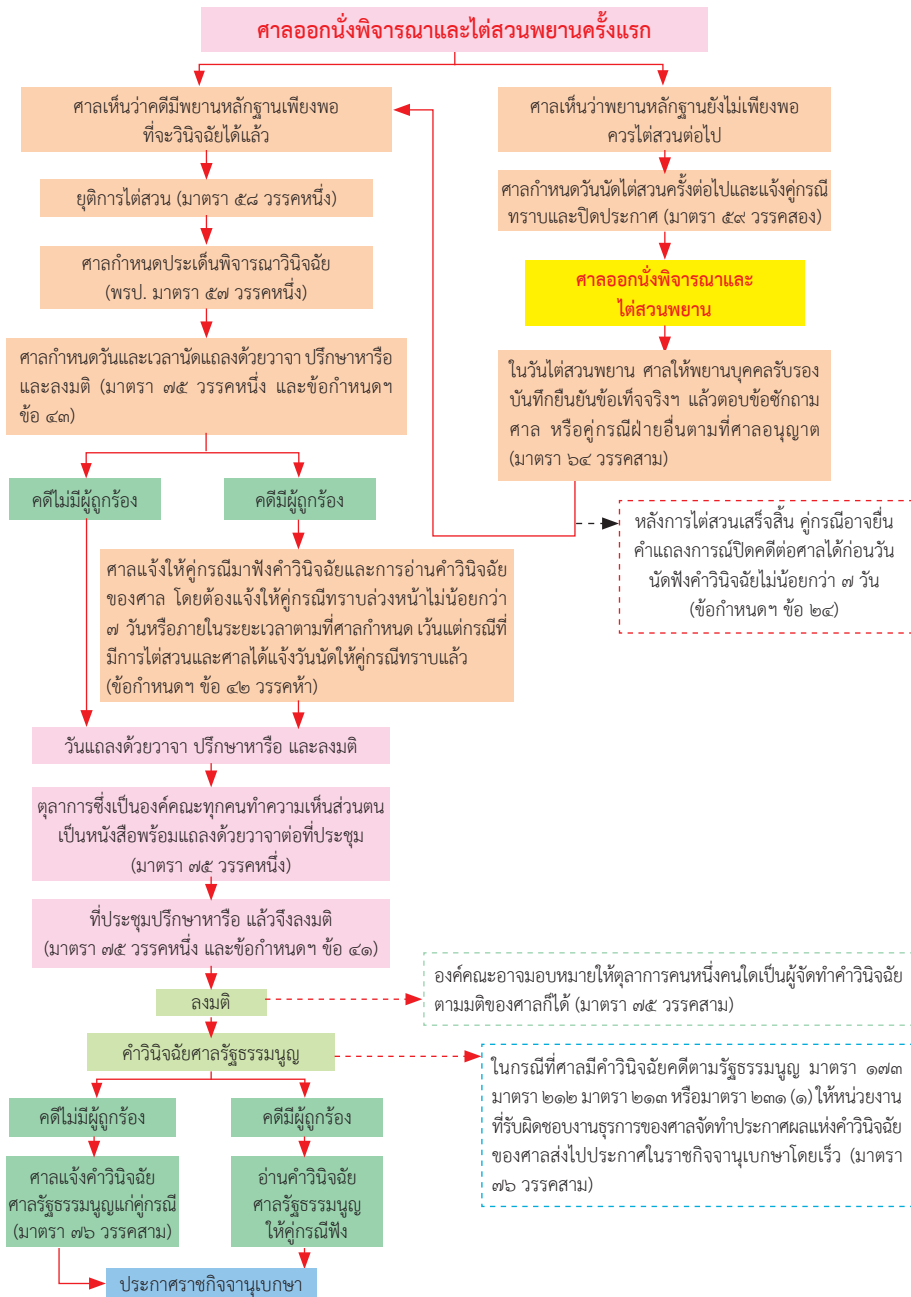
ศาลออกนั่งพิจารณาและไต่สวนพยานครั้งแรก

ศาลเห็นว่าคดีมีพยานหลักฐานเพียงพอที่จะวินิจฉัยได้แล้ว

ยุติการไต่สวน (มาตรา ๕๘ วรรคหนึ่ง)

ศาลกำหนดประเด็นพิจารณาวินิจฉัย (พรป. มาตรา ๕๗ วรรคหนึ่ง)

ศาลกำหนดวันและเวลานัดแถลงด้วยวาจา ปรึกษาหารือและลงมติ (มาตรา ๗๕ วรรคหนึ่ง และข้อกำหนดฯ ข้อ ๔๓)

ศาลเห็นว่าพยานหลักฐานยังไม่เพียงพอ ควรไต่สวนต่อไป

ศาลกำหนดวันนัดไต่สวนครั้งต่อไปและแจ้งคู่กรณีทราบและปิดประกาศ (มาตรา ๕๙ วรรคสอง)

ศาลออกนั่งพิจารณาและไต่สวนพยาน

ในวันไต่สวนพยาน ศาลให้พยานบุคคลรับรองบันทึกยืนยันข้อเท็จจริงฯ แล้วตอบข้อซักถามศาล หรือคู่กรณีฝ่ายอื่นตามที่ศาลอนุญาต (มาตรา ๖๔ วรรคสาม)

หลังการไต่สวนเสร็จสิ้น คู่กรณีอาจยื่นคำแถลงการณ์ปิดคดีต่อศาลได้ก่อนวันนัดฟังคำวินิจฉัยไม่น้อยกว่า ๗ วัน (ข้อกำหนดฯ ข้อ ๒๔)

คดีไม่มีผู้ถูกร้อง

คดีมีผู้ถูกร้อง

ศาลแจ้งให้คู่กรณีมาฟังคำวินิจฉัยและการอ่านคำวินิจฉัยของศาล โดยต้องแจ้งให้คู่กรณีทราบล่วงหน้าไม่น้อยกว่า ๗ วันหรือภายในระยะเวลาตามที่ศาลกำหนด เว้นแต่กรณีที่มีการไต่สวนและศาลได้แจ้งวันนัดให้คู่กรณีทราบแล้ว (ข้อกำหนดฯ ข้อ ๔๒ วรรคห้า)

วันแถลงด้วยวาจา ปรึกษาหารือ และลงมติ

ตุลาการซึ่งเป็นองค์คณะทุกคนทำความเห็นส่วนตนเป็นหนังสือพร้อมแถลงด้วยวาจาต่อที่ประชุม (มาตรา ๗๕ วรรคหนึ่ง)

ที่ประชุมปรึกษาหารือ แล้วจึงลงมติ (มาตรา ๗๕ วรรคหนึ่ง และข้อกำหนดฯ ข้อ ๔๑)

ลงมติ

องค์คณะอาจมอบหมายให้ตุลาการคนหนึ่งคนใดเป็นผู้จัดทำคำวินิจฉัยตามมติของศาลก็ได้ (มาตรา ๗๕ วรรคสาม)

คำวินิจฉัยศาลรัฐธรรมนูญ

ในกรณีที่ศาลมีคำวินิจฉัยคดีตามรัฐธรรมนูญ มาตรา ๑๗๓ มาตรา ๒๑๒ มาตรา ๒๑๓ หรือมาตรา ๒๓๑ (๑) ให้หน่วยงานที่รับผิดชอบงานธุรการของศาลจัดทำประกาศผลแห่งคำวินิจฉัยของศาลส่งไปประกาศในราชกิจจานุเบกษาโดยเร็ว (มาตรา ๗๖ วรรคสาม)

คดีไม่มีผู้ถูกร้อง

คดีมีผู้ถูกร้อง

ศาลแจ้งคำวินิจฉัยศาลรัฐธรรมนูญแก่คู่กรณี (มาตรา ๗๖ วรรคสาม)

อ่านคำวินิจฉัยศาลรัฐธรรมนูญให้คู่กรณีฟัง

ประกาศราชกิจจานุเบกษา